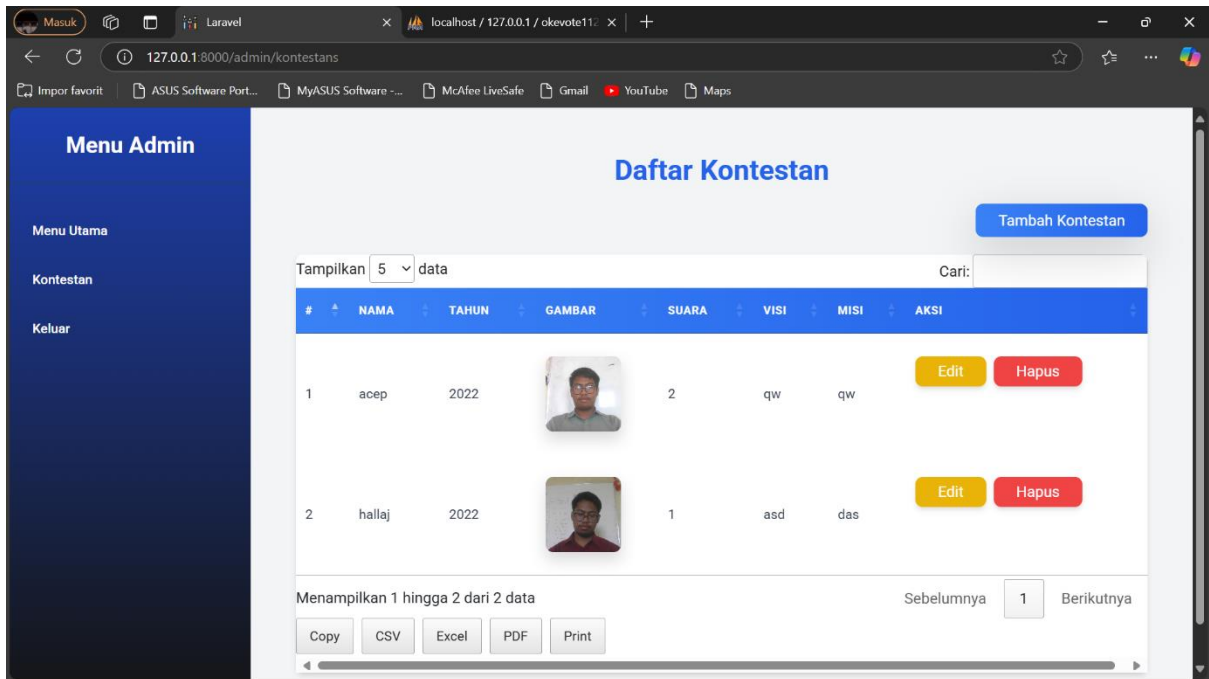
Masuk | Laravel | localhost / 127.0.0.1 / okevote112 ×

127.0.0.1:8000/admin/kontestans

Impor favorit | ASUS Software Port... | MyASUS Software -... | McAfee LiveSafe | Gmail | YouTube | Maps

Menu Admin

Menu Utama

Kontestan

Keluar

Daftar Kontestan

Tambah Kontestan

Tampilkan 5 data

Cari:

| # | NAMA | TAHUN | GAMBAR | SUARA | VISI | MISI | AKSI |
|---|---|---|---|---|---|---|---|
| 1 | acep | 2022 | | 2 | qw | qw | Edit Hapus |
| 2 | hallaj | 2022 | | 1 | asd | das | Edit Hapus |

Menampilkan 1 hingga 2 dari 2 data

Sebelumnya 1 Berikutnya

Copy CSV Excel PDF Print